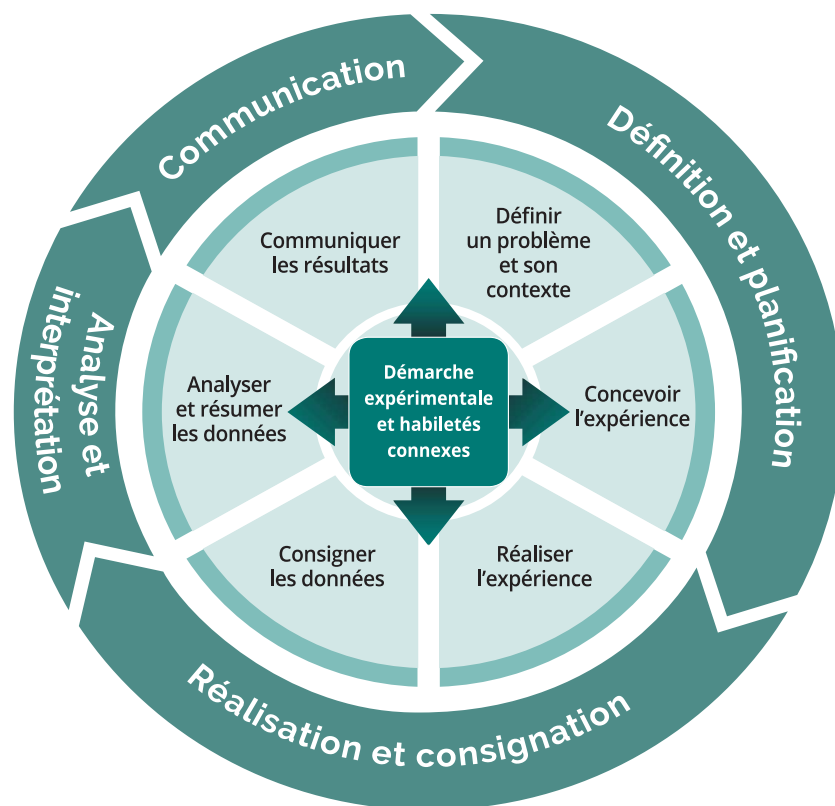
Communication

Définition et planification

Réalisation et consignation

Analyse et interprétation

Communiquer les résultats

Définir un problème et son contexte

Analyser et résumer les données

Démarche expérimentale et habiletés connexes

Concevoir l'expérience

Consigner les données

Réaliser l'expérience